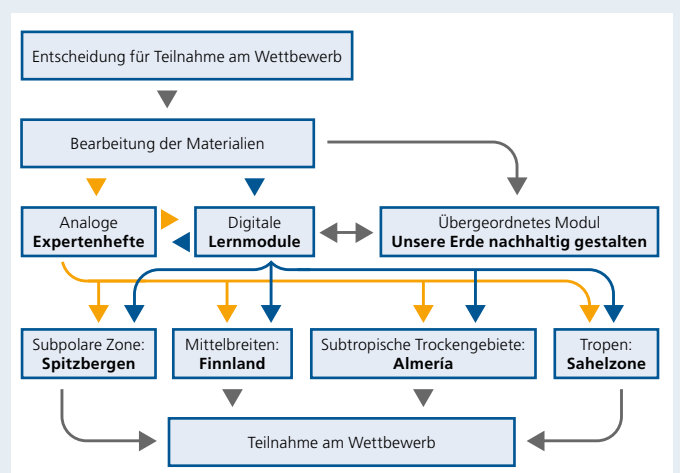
Entscheidung für Teilnahme am Wettbewerb

Bearbeitung der Materialien

Analoge **Expertenhefte**

Digitale **Lernmodule**

Übergeordnetes Modul **Unsere Erde nachhaltig gestalten**

Subpolare Zone: **Spitzbergen**

Mittelbreiten: **Finnland**

Subtropische Trockengebiete: **Almería**

Tropen: **Sahelzone**

Teilnahme am Wettbewerb